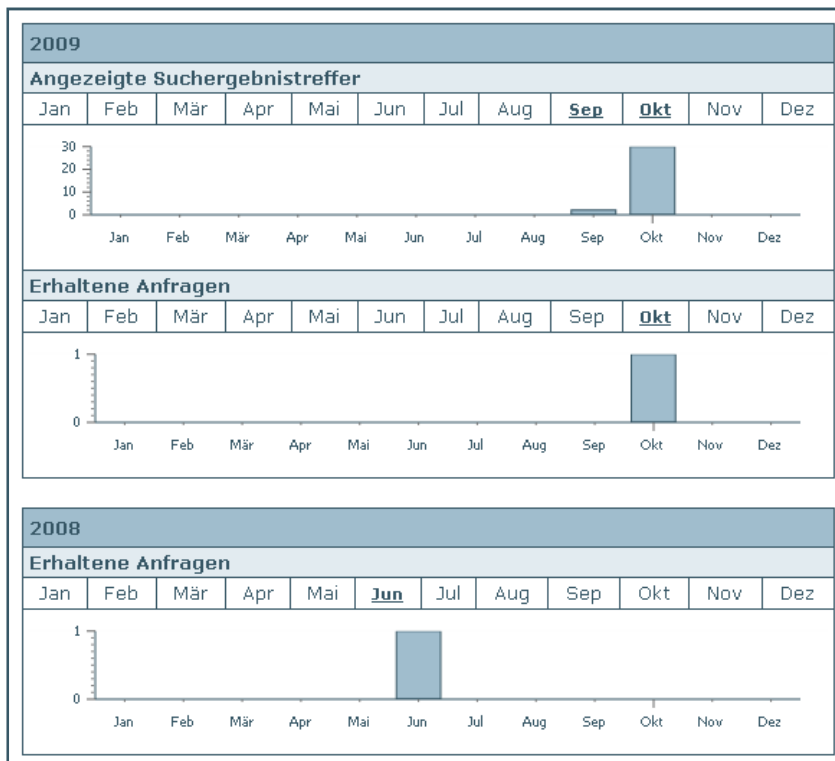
2009

Angezeigte Suchergebnistreffer

| Jan | Feb | Mär | Apr | Mai | Jun | Jul | Aug | Sep | Okt | Nov | Dez |
|---|---|---|---|---|---|---|---|---|---|---|---|

30
20
10
0
Jan Feb Mär Apr Mai Jun Jul Aug Sep Okt Nov Dez

Erhaltene Anfragen

| Jan | Feb | Mär | Apr | Mai | Jun | Jul | Aug | Sep | Okt | Nov | Dez |
|---|---|---|---|---|---|---|---|---|---|---|---|

1
0
Jan Feb Mär Apr Mai Jun Jul Aug Sep Okt Nov Dez

2008

Erhaltene Anfragen

| Jan | Feb | Mär | Apr | Mai | Jun | Jul | Aug | Sep | Okt | Nov | Dez |
|---|---|---|---|---|---|---|---|---|---|---|---|

1
0
Jan Feb Mär Apr Mai Jun Jul Aug Sep Okt Nov Dez